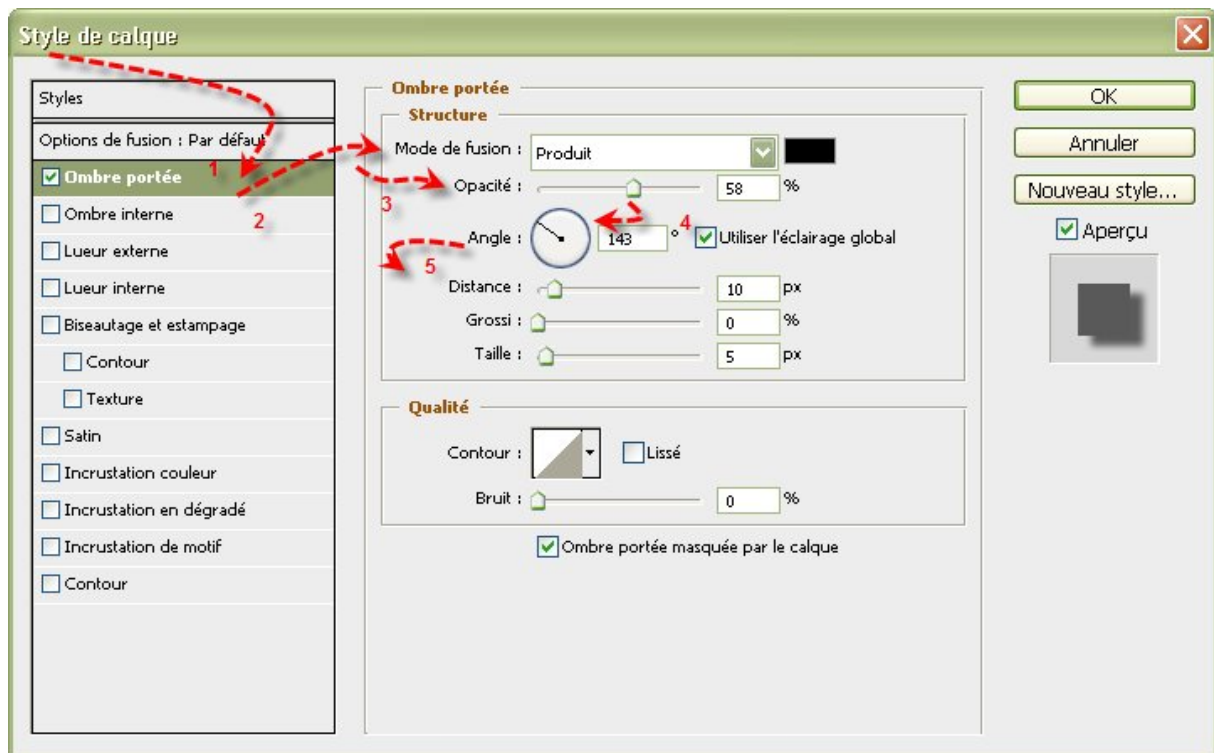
Style de calque

Styles

Options de fusion : Par défaut

Ombre portée

Ombre interne

Lueur externe

Lueur interne

Biseautage et estampage

Contour

Texture

Satin

Incrustation couleur

Incrustation en dégradé

Incrustation de motif

Contour

1

2

3

4

5

Ombre portée

Structure

Mode de fusion : Produit

Opacité : 58 %

Angle : 143 ° Utiliser l'éclairage global

Distance : 10 px

Grossi : 0 %

Taille : 5 px

Qualité

Contour : Lissé

Bruit : 0 %

Ombre portée masquée par le calque

OK

Annuler

Nouveau style...

Aperçu